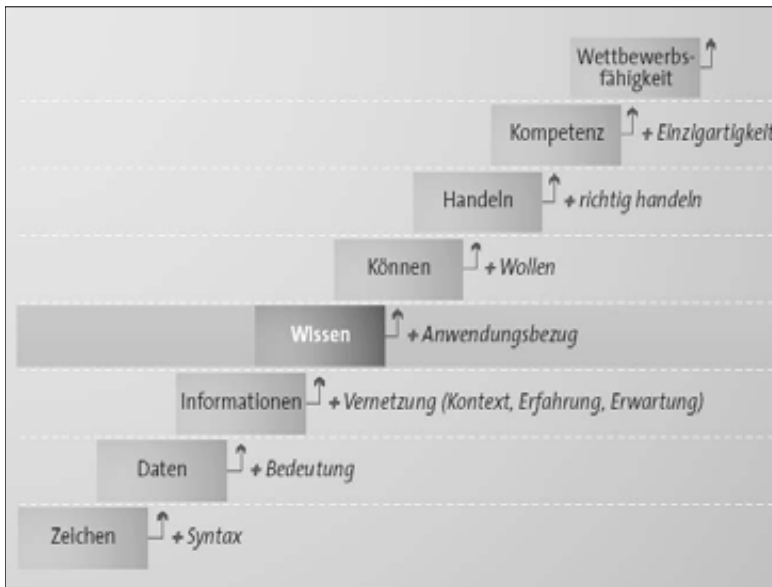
Wettbewerbsfähigkeit

Kompetenz + Einzigartigkeit

Handeln + richtig handeln

Können + Wollen

Wissen + Anwendungsbezug

Informationen + Vernetzung (Kontext, Erfahrung, Erwartung)

Daten + Bedeutung

Zeichen + Syntax